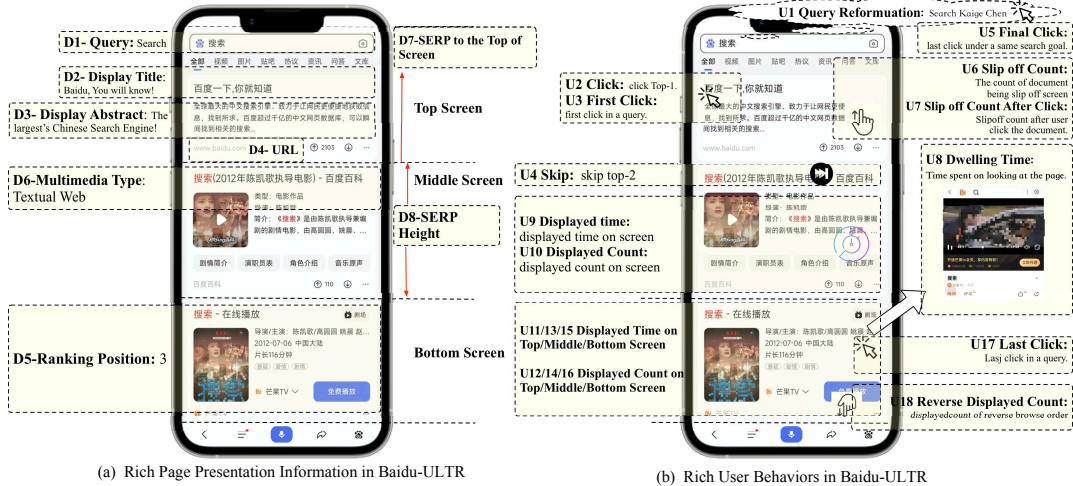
D1- Query: Search

搜索

全部 视频 图片 贴吧 热议 资讯 问答 文库

D2- Display Title: Baidu, You will know!

百度一下,你就知道

D3- Display Abstract: The largest's Chinese Search Engine!

全球领先的中文搜索引擎、致力于让网民更便捷地获取信息,找到所求。百度超过千亿的中文网页数据库,可以瞬间找到相关的搜索...

www.baidu.com

D4- URL

2103

D6-Multimedia Type: Textual Web

搜索(2012年陈凯歌执导电影) - 百度百科

类型: 电影作品

简介: 《搜索》是由陈凯歌执导兼编剧的剧情电影,由高圆圆、姚晨...

剧情简介 演职员表 角色介绍 音乐原声

百度百科

110

D5-Ranking Position: 3

搜索 - 在线播放

导演/主演: 陈凯歌/高圆圆 姚晨 赵...

2012-07-06 中国大陆

片长116分钟

芒果TV

免费播放

D7-SERP to the Top of Screen

Top Screen

Middle Screen

D8-SERP Height

Bottom Screen

(a) Rich Page Presentation Information in Baidu-ULTR

U1 Query Reformuation: Search Kaige Chen

U5 Final Click: last click under a same search goal.

U6 Slip off Count: The count of document being slip off screen

U7 Slip off Count After Click: Slipoff count after user click the document.

U2 Click: click Top-1.

U3 First Click: first click in a query.

U4 Skip: skip top-2

U8 Dwelling Time: Time spent on looking at the page.

U9 Displayed time: displayed time on screen

U10 Displayed Count: displayed count on screen

U11/13/15 Displayed Time on Top/Middle/Bottom Screen

U12/14/16 Displayed Count on Top/Middle/Bottom Screen

U17 Last Click: Lasj click in a query.

U18 Reverse Displayed Count: displayedcount of reverse browse order

(b) Rich User Behaviors in Baidu-ULTR